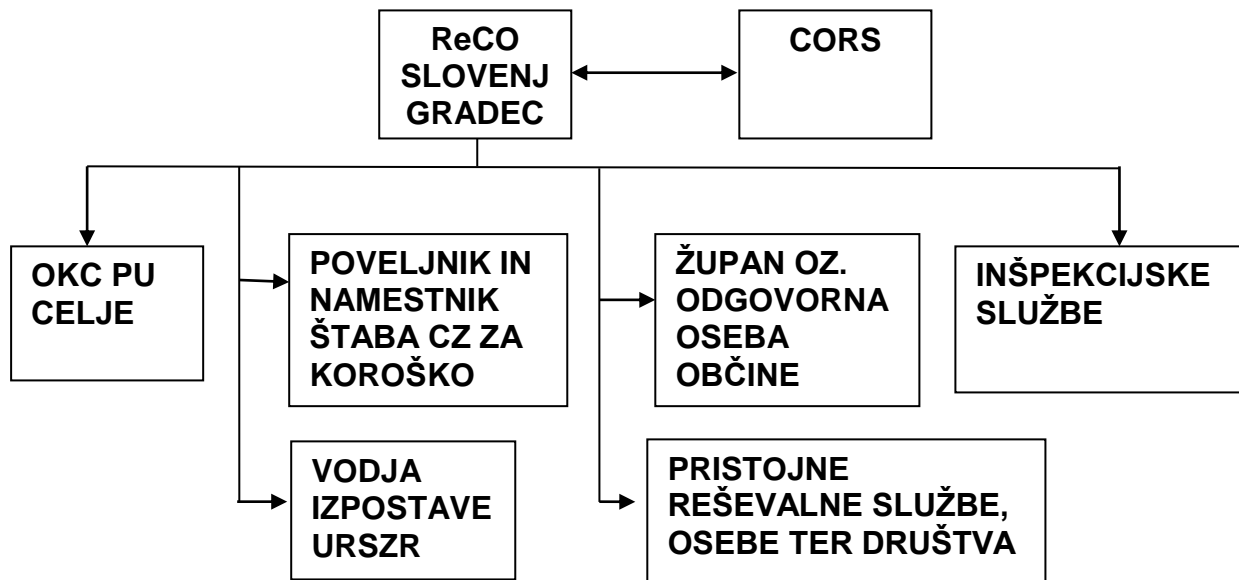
ReCO SLOVENJ GRADEC

CORS

OKC PU CELJE

POVELJNIK IN NAMESTNIK ŠTABA CZ ZA KOROŠKO

ŽUPAN OZ. ODGOVORNA OSEBA OBČINE

INŠPEKCIJSKE SLUŽBE

VODJA IZPOSTAVE URSZR

PRISTOJNE REŠEVALNE SLUŽBE, OSEBE TER DRUŠTVA